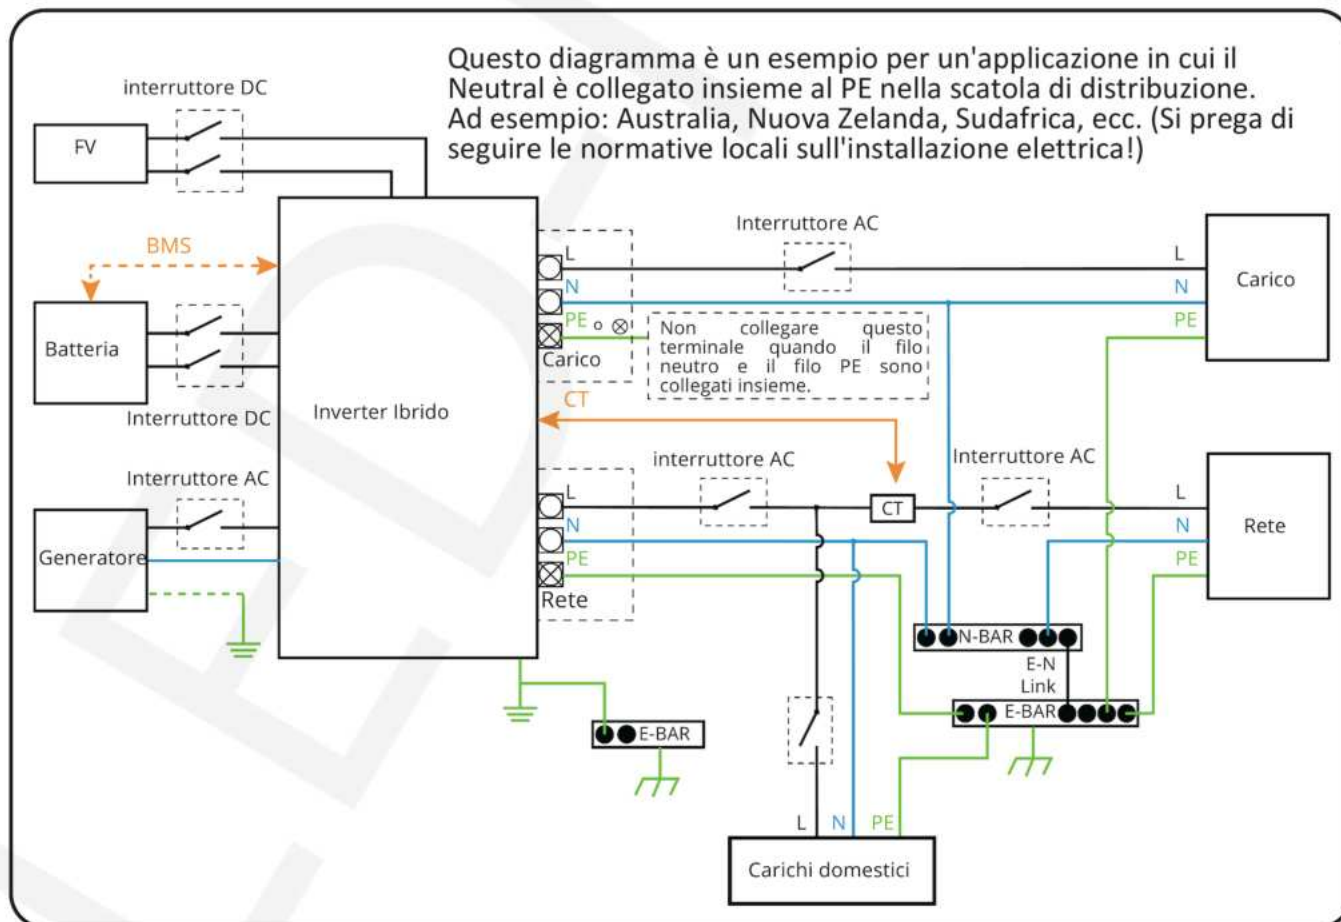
Questo diagramma è un esempio per un'applicazione in cui il Neutral è collegato insieme al PE nella scatola di distribuzione. Ad esempio: Australia, Nuova Zelanda, Sudafrica, ecc. (Si prega di seguire le normative locali sull'installazione elettrica!)

interruttore DC

FV

BMS

Batteria

Interruttore DC

Interruttore AC

Generatore

Inverter Ibrido

L
N
PE o ⊗
Carico

Non collegare questo terminale quando il filo neutro e il filo PE sono collegati insieme.

Interruttore AC

L
N
PE

Carico

CT

interruttore AC

CT

Interruttore AC

L
N
PE

Rete

L
N
PE
Rete

N-BAR

E-N
Link

E-BAR

E-BAR

L N PE

Carichi domestici